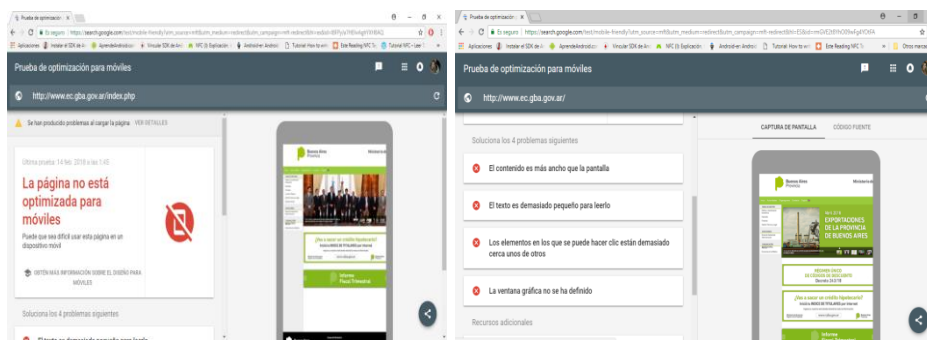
Prueba de optimización ×

Es seguro | https://search.google.com/test/mobile-friendly?utm_source=mft&utm_medium=redirect&utm_campaign=mft-redirect&id=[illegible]

Aplicaciones | Instalar el SDK de A | AprendeAndroid | Vincular SDK de A | NFC (I) Explicación | Android en Android | Tutorial: How to wr | Este Reading NFC Ta | Tutorial NFC - Leer

Prueba de optimización para móviles

http://www.ec.gba.gov.ar/index.php

Se han producido problemas al cargar la página VER DETALLES

Última prueba: 14 feb. 2018 a las 1:45

La página no está optimizada para móviles

Puede que sea difícil usar esta página en un dispositivo móvil

OBTÉN MÁS INFORMACIÓN SOBRE EL DISEÑO PARA MÓVILES

Soluciona los 4 problemas siguientes

El texto es demasiado pequeño para leerlo

Buenos Aires Provincia

Ministerio

¿Vas a sacar un crédito hipotecario?

Informe Fiscal Trimestral

Prueba de optimización ×

Es seguro | https://search.google.com/test/mobile-friendly?utm_source=mft&utm_medium=redirect&utm_campaign=mft-redirect&id=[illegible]

Aplicaciones | Instalar el SDK de A | AprendeAndroid | Vincular SDK de A | NFC (I) Explicación | Android en Android | Tutorial: How to wr | Este Reading NFC Ta | Otros marcadores

Prueba de optimización para móviles

http://www.ec.gba.gov.ar/

Soluciona los 4 problemas siguientes

El contenido es más ancho que la pantalla

El texto es demasiado pequeño para leerlo

Los elementos en los que se puede hacer clic están demasiado cerca unos de otros

La ventana gráfica no se ha definido

Recursos adicionales

CAPTURA DE PANTALLA | CÓDIGO FUENTE

Buenos Aires Provincia

Ministerio

EXPORTACIONES DE LA PROVINCIA DE BUENOS AIRES

¿Vas a sacar un crédito hipotecario?

Informe Fiscal Trimestral